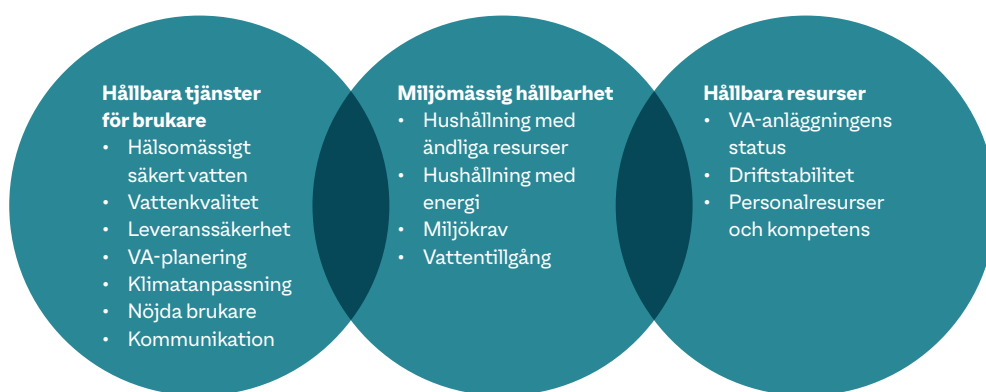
Hållbara tjänster för brukare
• Hälsomässigt säkert vatten
• Vattenkvalitet
• Leveranssäkerhet
• VA-planering
• Klimatanpassning
• Nöjda brukare
• Kommunikation

Miljömässig hållbarhet
• Hushållning med ändliga resurser
• Hushållning med energi
• Miljökrav
• Vattentillgång

Hållbara resurser
• VA-anläggningens status
• Driftstabilitet
• Personalresurser och kompetens